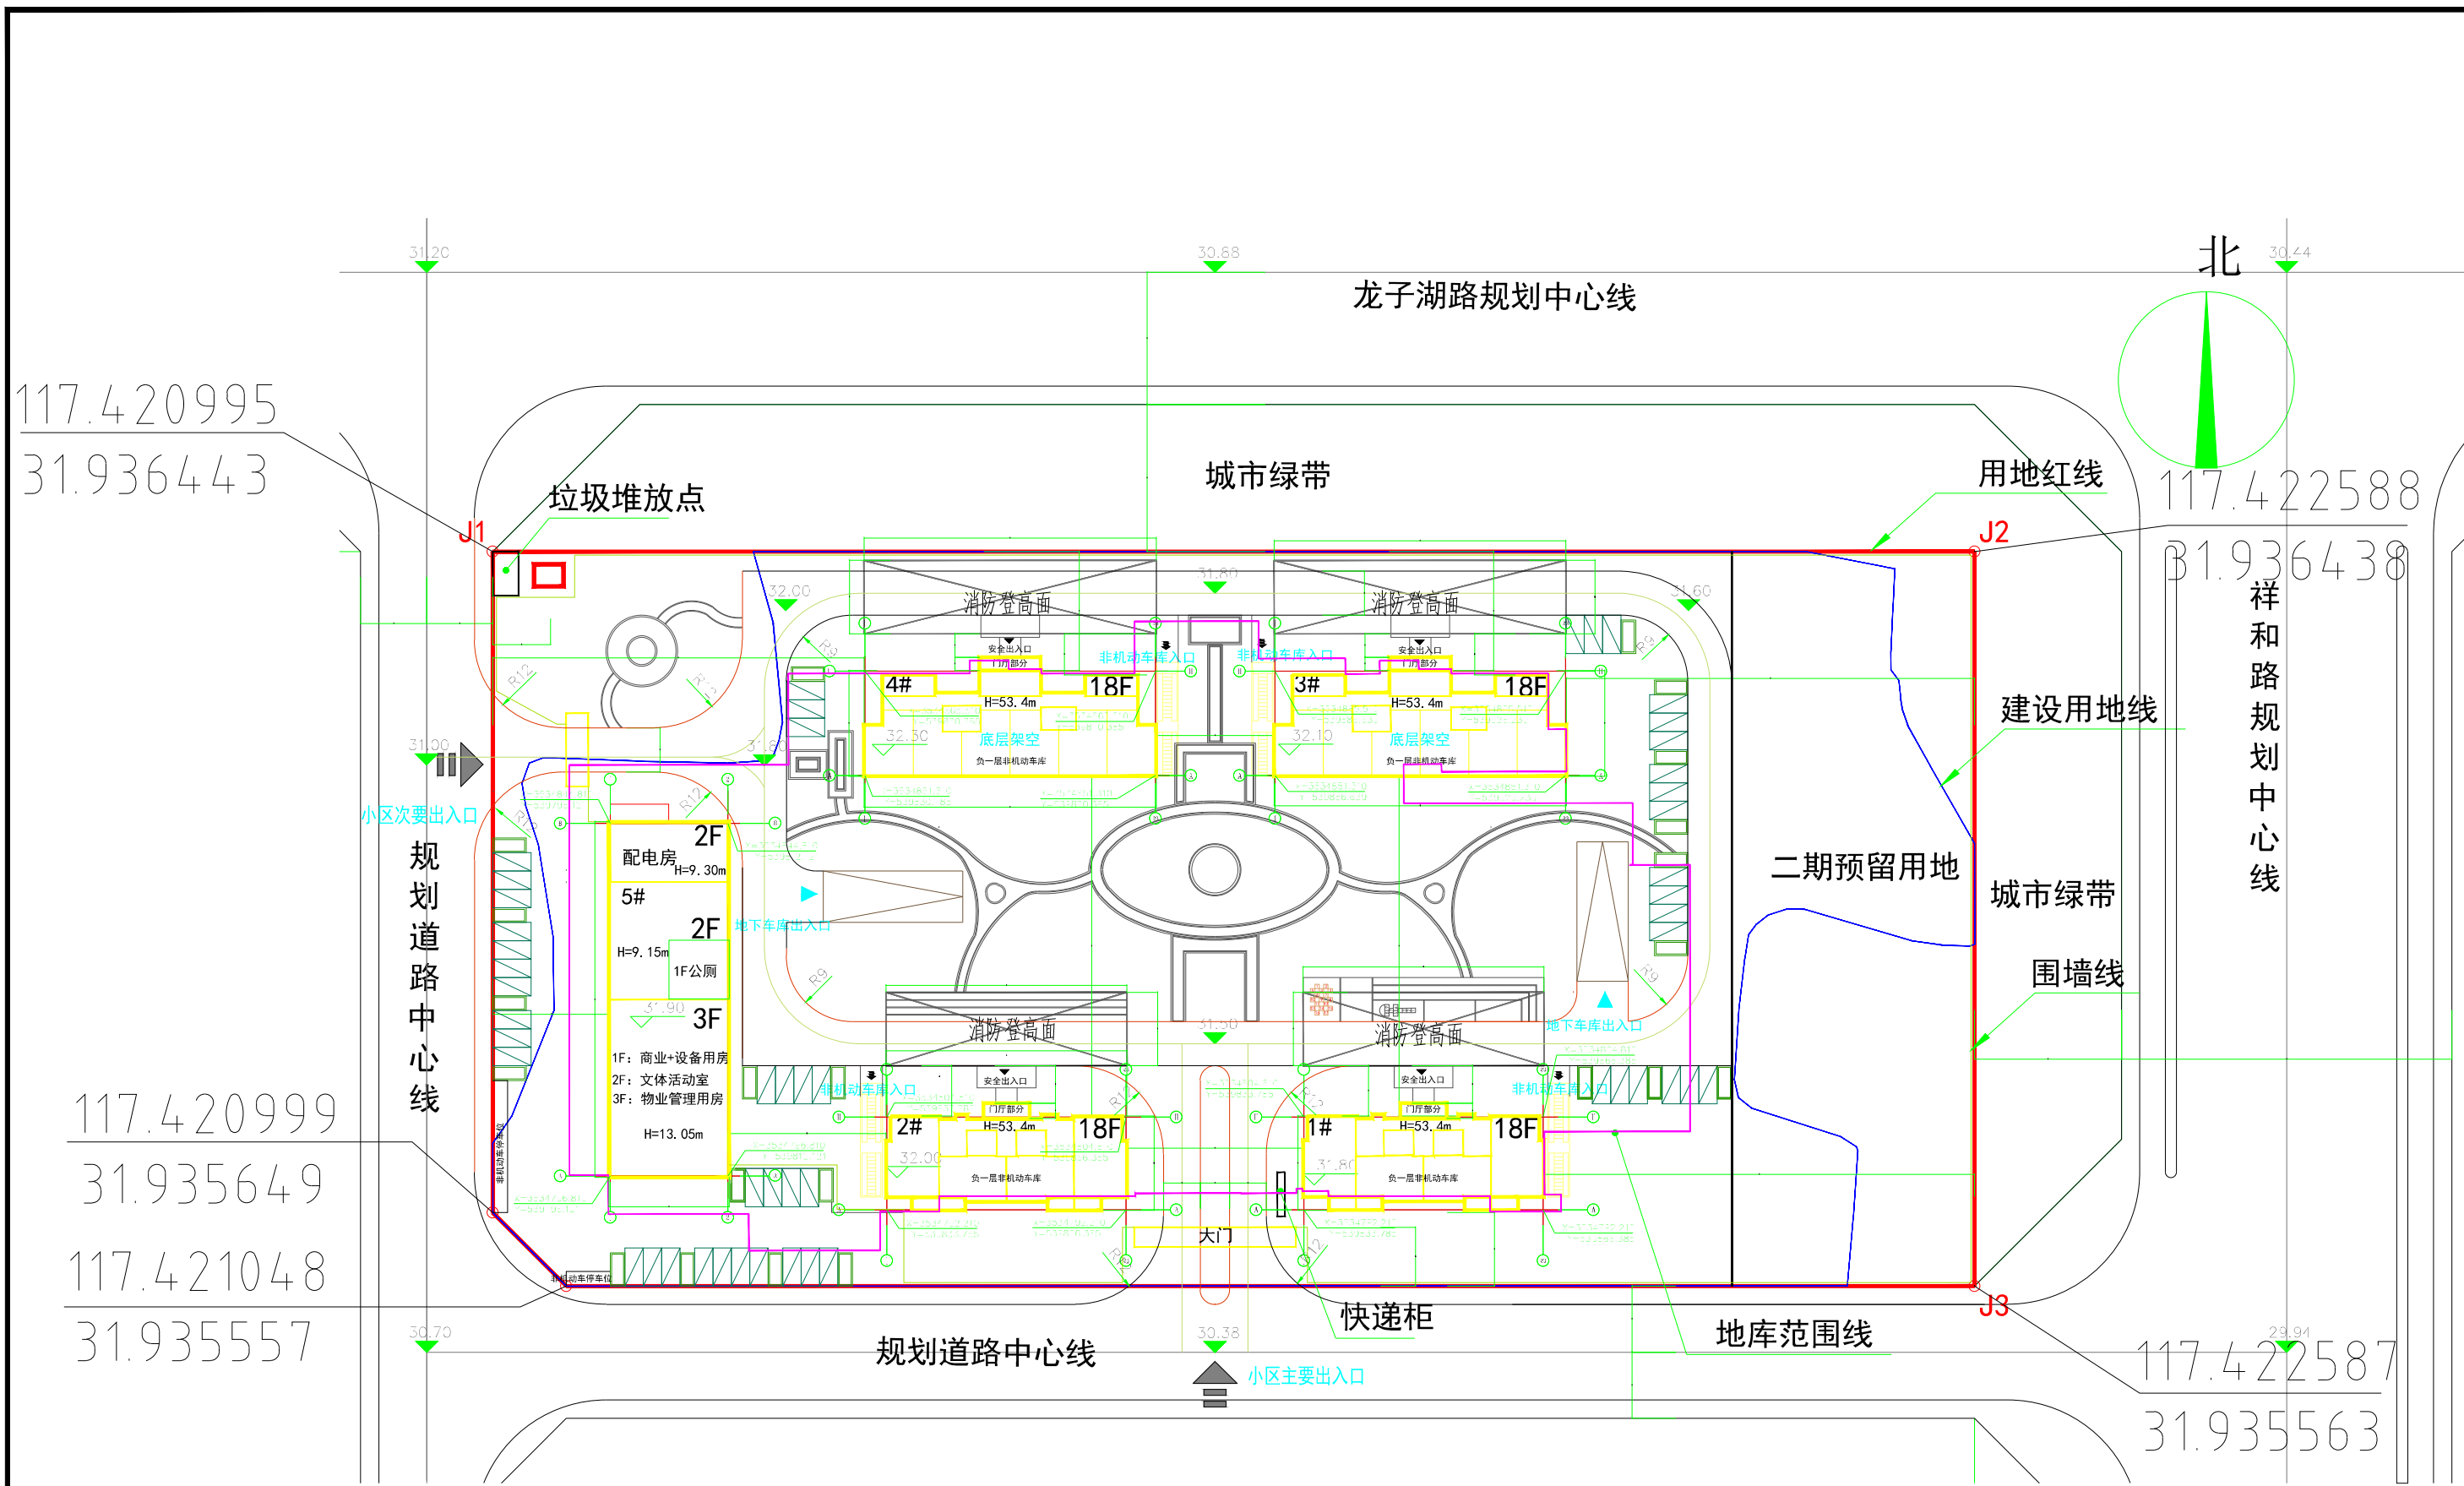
北

31.20
30.88
30.44

龙子湖路规划中心线

117.420995
31.936443

117.422588
31.936438

城市绿带

垃圾堆放点

用地红线

J1
J2

祥和路规划中心线

32.00
31.80
31.60

消防登高面
消防登高面

安全出入口
门厅部分
安全出入口
门厅部分

非机动车库入口
非机动车库入口

4#
18F
H=53.4m
3#
18F
H=53.4m

32.30
底层架空
负一层非机动车库
32.10
底层架空
负一层非机动车库

建设用地线

31.00

小区次要出入口

规划道路中心线

2F
配电房
H=9.30m
5#
2F
H=9.15m
1F公厕
31.90
3F
1F：商业+设备用房
2F：文体活动室
3F：物业管理用房
H=13.05m

地下车库出入口

二期预留用地

城市绿带

围墙线

消防登高面
消防登高面

31.50

地下车库出入口

非机动车库入口
非机动车库入口

安全出入口
门厅部分
安全出入口
门厅部分

2#
H=53.4m
18F
32.00
负一层非机动车库

1#
H=53.4m
18F
31.80
负一层非机动车库

117.420999
31.935649

117.421048
31.935557

大门

非机动车停车位

快递柜

地库范围线

J3

30.70
30.38
29.94

规划道路中心线

小区主要出入口

117.422587
31.935563